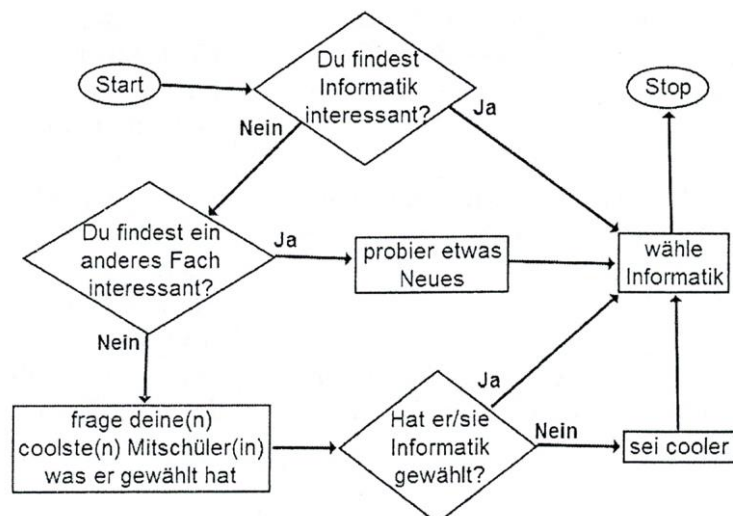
Start

Du findest Informatik interessant?

Nein

Ja

Stop

Du findest ein anderes Fach interessant?

Ja

probier etwas Neues

wähle Informatik

Nein

frage deine(n) coolste(n) Mitschüler(in) was er gewählt hat

Hat er/sie Informatik gewählt?

Ja

Nein

sei cooler